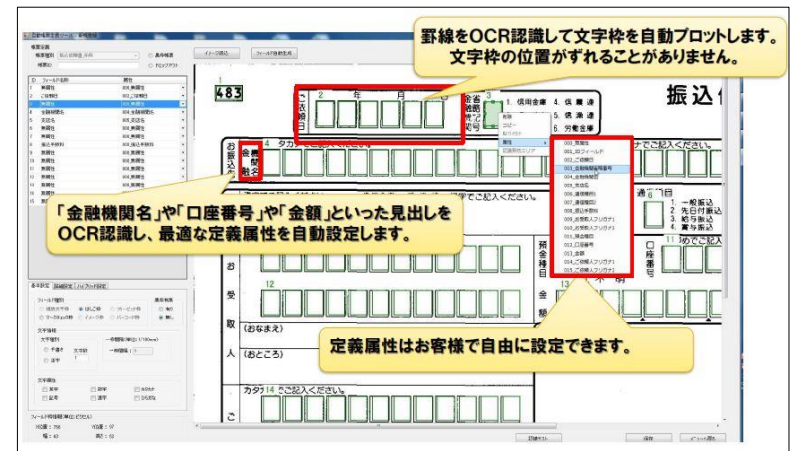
罫線をOCR認識して文字枠を自動プロットします。
文字枠の位置がずれることがありません。

「金融機関名」や「口座番号」や「金額」といった見出しを OCR認識し、最適な定義属性を自動設定します。

定義属性はお客様で自由に設定できます。

イメージ読込
フィールド自動生成

483

年
月
日

1. 信用金庫 4. 信 農 連
5. 信 漁 連
6. 労働金庫

振込

お振込先
金融機関
タカナで
でご記入ください。
でご記入ください。

1. 一般振込
2. 先日付振込
3. 給与振込
4. 賞与振込

000_見出し
001_ダミーフィールド
002_ご依頼日
003_金融機関名称番号
004_金融機関名
005_支店名
006_通信欄1
007_通信欄2
008_振込手数料
009_お客様入力1
010_お客様入力2
011_振込種別
012_口座番号
013_金額
014_ご依頼人カナ1
015_ご依頼人カナ2

預金種目
口座番号
金
額

お
受
取
人
(おなまえ)
(おところ)

カタカナでご記入ください。

基本設定
詳細設定
ハイブリッド設定